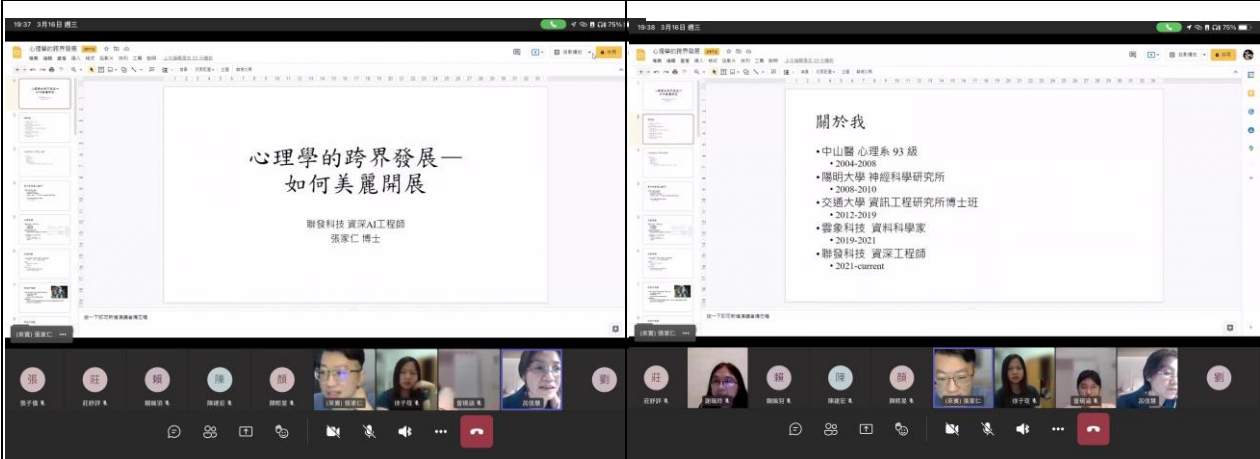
19:37 3月16日 週三

75%

心理學的跨界發展

心理學的跨界發展—
如何美麗開展

聯發科技 資深AI工程師
張家仁 博士

(來賓) 張家仁

張 莊 賴 陳 顏 劉

19:38 3月16日 週三

75%

心理學的跨界發展

關於我

• 中山醫 心理系 93 級
• 2004-2008
• 陽明大學 神經科學研究所
• 2008-2010
• 交通大學 資訊工程研究所博士班
• 2012-2019
• 雲象科技 資料科學家
• 2019-2021
• 聯發科技 資深工程師
• 2021-current

莊 賴 陳 顏 劉

(來賓) 張家仁